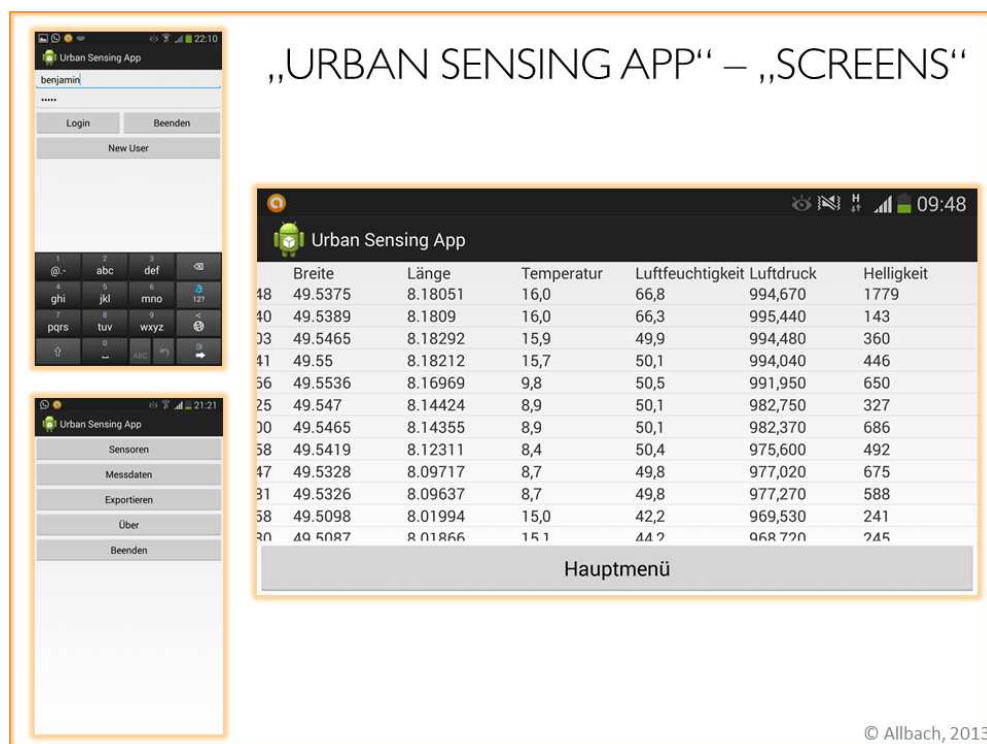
22:10
Urban Sensing App
benjamin
••••••
Login
Beenden
New User

1 @.- | 2 abc | 3 def
4 ghi | 5 jkl | 6 mno | 12?
7 pqrs | 8 tuv | 9 wxyz

21:21
Urban Sensing App
Sensoren
Messdaten
Exportieren
Über
Beenden

„URBAN SENSING APP“ – „SCREENS“

09:48
Urban Sensing App

| | Breite | Länge | Temperatur | Luftfeuchtigkeit | Luftdruck | Helligkeit |
|---|---|---|---|---|---|---|
| 48 | 49.5375 | 8.18051 | 16,0 | 66,8 | 994,670 | 1779 |
| 40 | 49.5389 | 8.1809 | 16,0 | 66,3 | 995,440 | 143 |
| 03 | 49.5465 | 8.18292 | 15,9 | 49,9 | 994,480 | 360 |
| 41 | 49.55 | 8.18212 | 15,7 | 50,1 | 994,040 | 446 |
| 56 | 49.5536 | 8.16969 | 9,8 | 50,5 | 991,950 | 650 |
| 25 | 49.547 | 8.14424 | 8,9 | 50,1 | 982,750 | 327 |
| 00 | 49.5465 | 8.14355 | 8,9 | 50,1 | 982,370 | 686 |
| 58 | 49.5419 | 8.12311 | 8,4 | 50,4 | 975,600 | 492 |
| 47 | 49.5328 | 8.09717 | 8,7 | 49,8 | 977,020 | 675 |
| 81 | 49.5326 | 8.09637 | 8,7 | 49,8 | 977,270 | 588 |
| 58 | 49.5098 | 8.01994 | 15,0 | 42,2 | 969,530 | 241 |
| 30 | 49.5087 | 8.01866 | 15,1 | 44,2 | 968,720 | 245 |

Hauptmenü

© Allbach, 2013